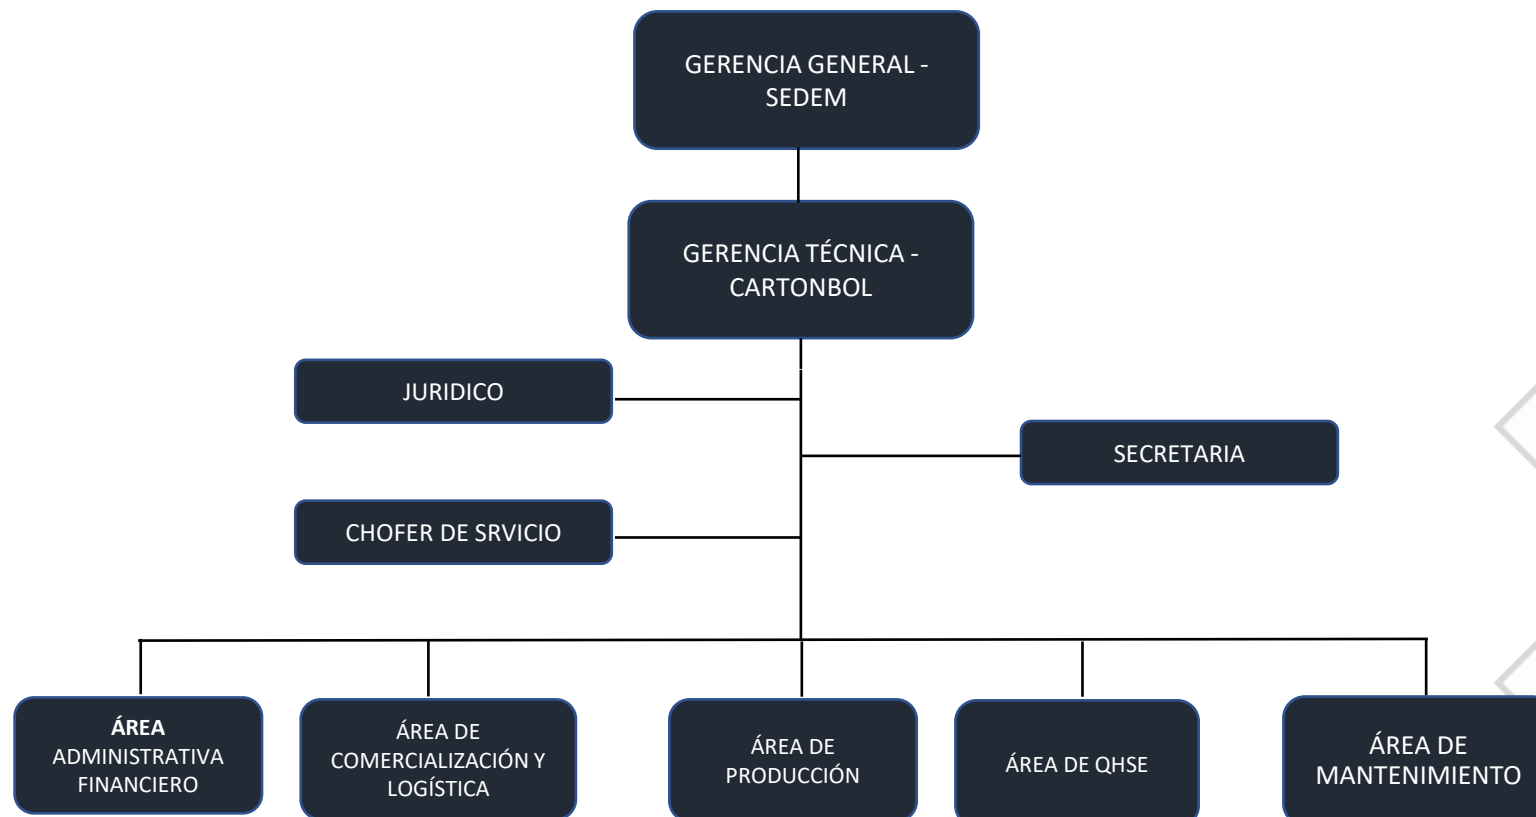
GERENCIA GENERAL - SEDEM

GERENCIA TÉCNICA - CARTONBOL

JURIDICO

SECRETARIA

CHOFER DE SRVICIO

ÁREA ADMINISTRATIVA FINANCIERO

ÁREA DE COMERCIALIZACIÓN Y LOGÍSTICA

ÁREA DE PRODUCCIÓN

ÁREA DE QHSE

ÁREA DE MANTENIMIENTO